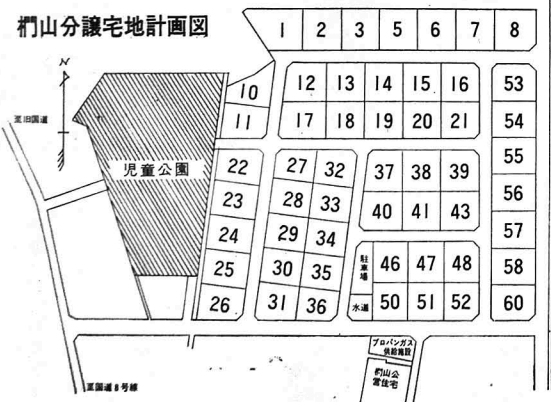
椚山分譲宅地計画図

N

至旧国道

児童公園

1 2 3 5 6 7 8

10 11

12 13 14 15 16
17 18 19 20 21

53 54 55 56 57 58 60

22 23 24 25 26

27 32 28 33 29 34 30 35 31 36

37 38 39 40 41 43

駐車場 46 47 48
水道 50 51 52

プロパンガス供給施設

椚山公営住宅

至国道8号線